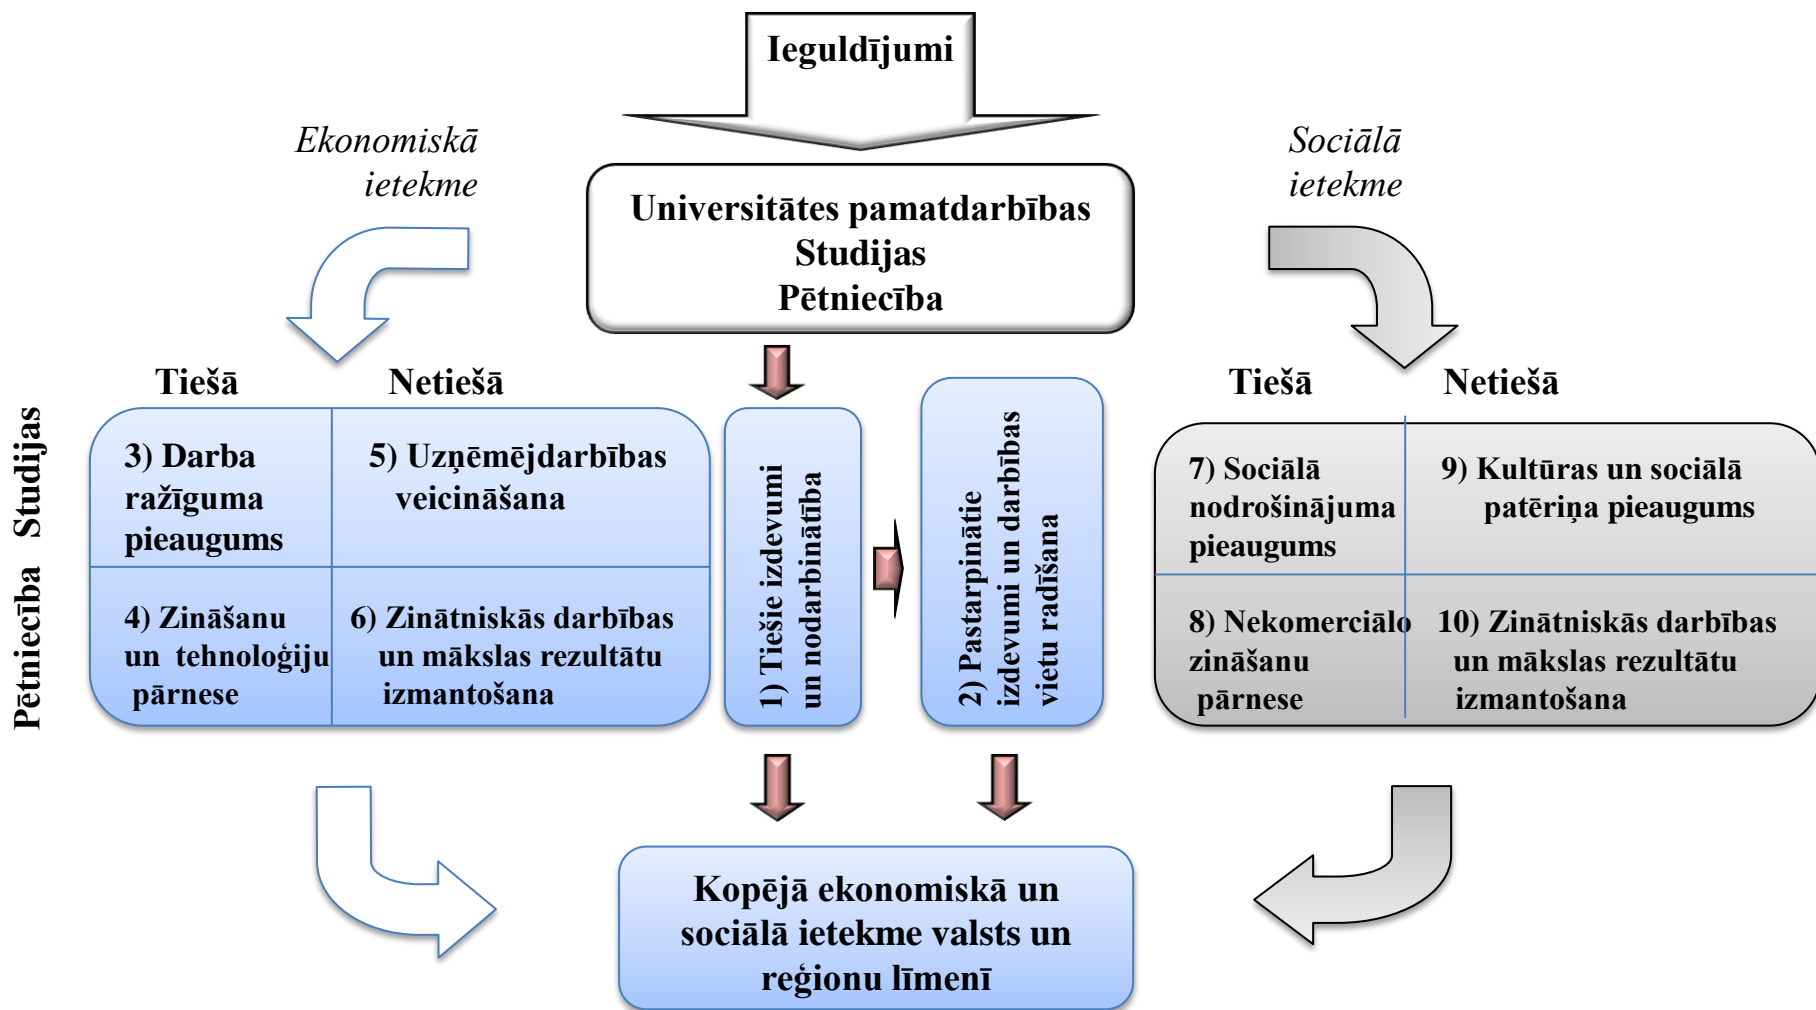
Ieguldījumi

Ekonomiskā ietekme

Universitātes pamatdarbības
Studijas
Pētniecība

Sociālā ietekme

Tiešā

Netiešā

Studijas

Pētniecība

3) Darba ražīguma pieaugums

5) Uzņēmējdarbības veicināšana

4) Zināšanu un tehnoloģiju pārnese

6) Zinātniskās darbības un mākslas rezultātu izmantošana

1) Tiešie izdevumi un nodarbinātība

2) Pastarpinātie izdevumi un darbības vietu radīšana

Tiešā

Netiešā

7) Sociālā nodrošinājuma pieaugums

9) Kultūras un sociālā patēriņa pieaugums

8) Nekomerciālo zināšanu pārnese

10) Zinātniskās darbības un mākslas rezultātu izmantošana

Kopējā ekonomiskā un sociālā ietekme valsts un reģionu līmenī